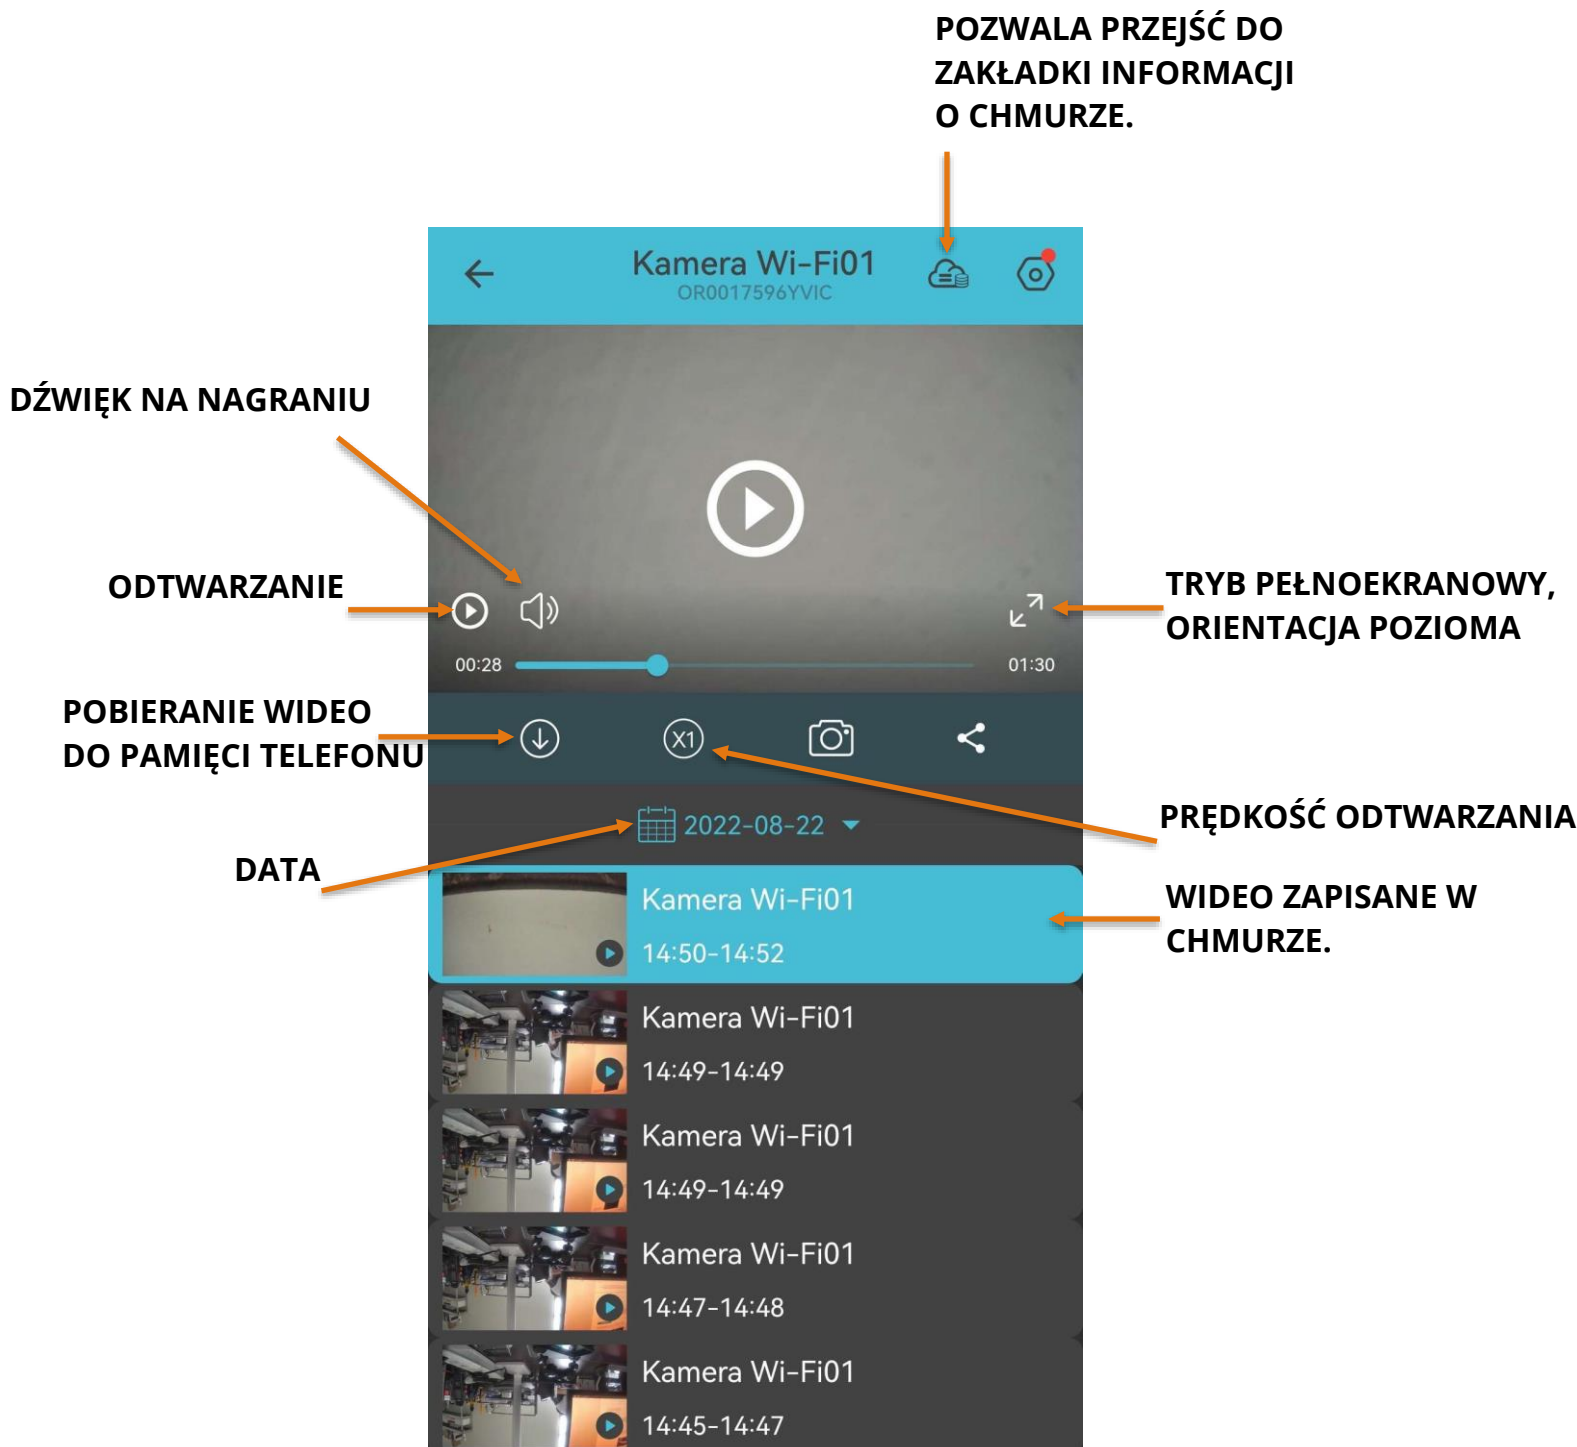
POZWALA PRZEJŚĆ DO ZAKŁADKI INFORMACJI O CHMURZE.

Kamera Wi-Fi01
OR0017596YVIC

DŹWIĘK NA NAGRANIU

ODTWARZANIE

TRYB PEŁNOEKRANOWY, ORIENTACJA POZIOMA

00:28

01:30

POBIERANIE WIDEO DO PAMIĘCI TELEFONU

X1

PRĘDKOŚĆ ODTWARZANIA

2022-08-22

DATA

Kamera Wi-Fi01
14:50-14:52

WIDEO ZAPISANE W CHMURZE.

Kamera Wi-Fi01
14:49-14:49

Kamera Wi-Fi01
14:49-14:49

Kamera Wi-Fi01
14:47-14:48

Kamera Wi-Fi01
14:45-14:47